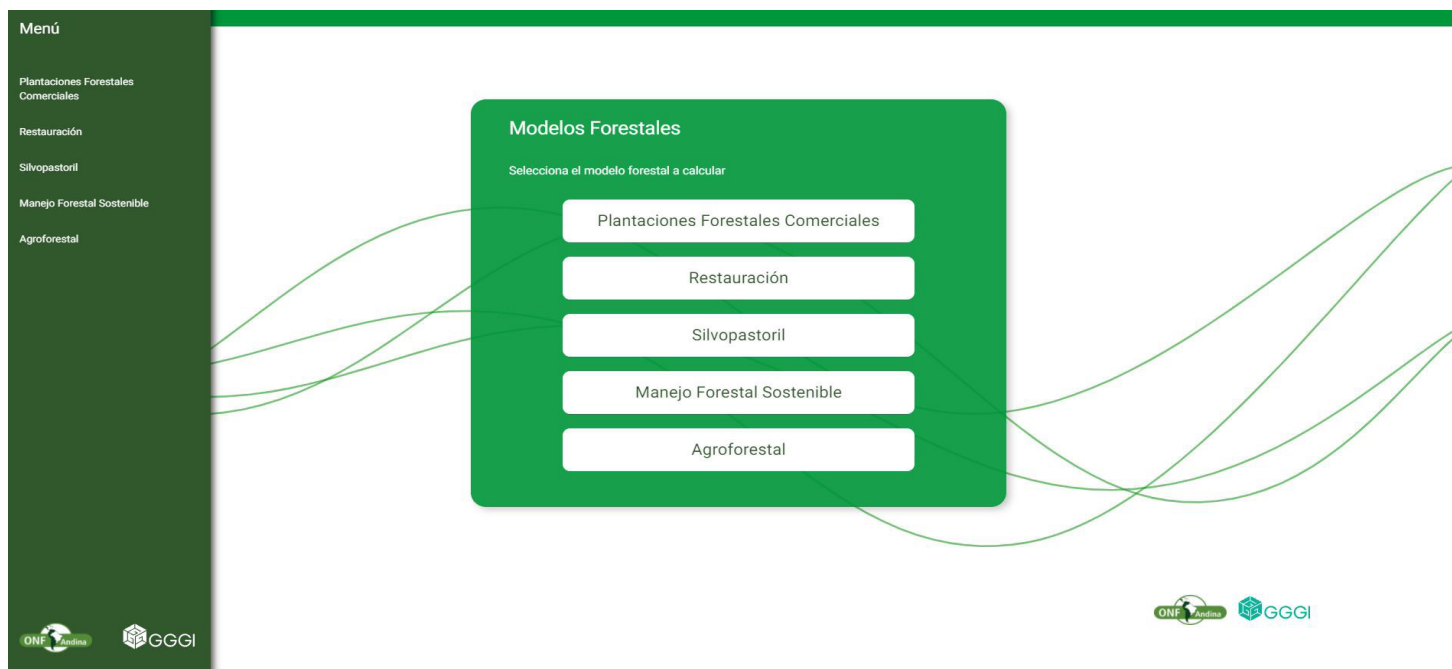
Menú

Plantaciones Forestales Comerciales

Restauración

Silvopastoril

Manejo Forestal Sostenible

Agroforestal

ONF Andina GGGI

Modelos Forestales

Selecciona el modelo forestal a calcular

Plantaciones Forestales Comerciales

Restauración

Silvopastoril

Manejo Forestal Sostenible

Agroforestal

ONF Andina GGGI